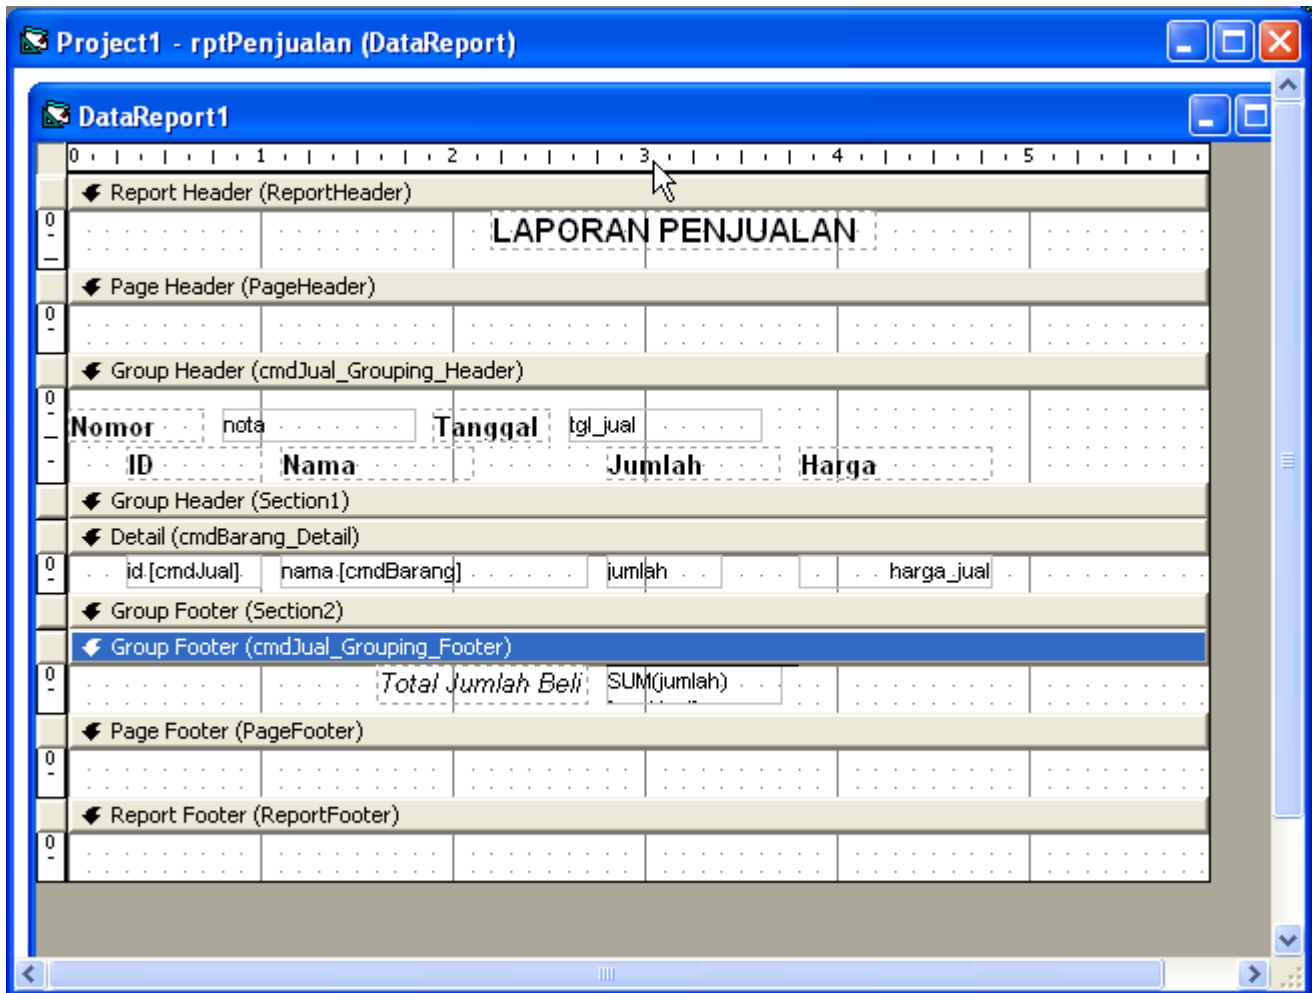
Project1 - rptPenjualan (DataReport)

DataReport1

0 1 2 3 4 5

Report Header (ReportHeader)

LAPORAN PENJUALAN

Page Header (PageHeader)

Group Header (cmdJual_Grouping_Header)

Nomor nota Tanggal tgl_jual

ID Nama Jumlah Harga

Group Header (Section1)

Detail (cmdBarang_Detail)

id [cmdJual] nama [cmdBarang] jumlah harga_jual

Group Footer (Section2)

Group Footer (cmdJual_Grouping_Footer)

Total Jumlah Beli SUM(jumlah)

Page Footer (PageFooter)

Report Footer (ReportFooter)